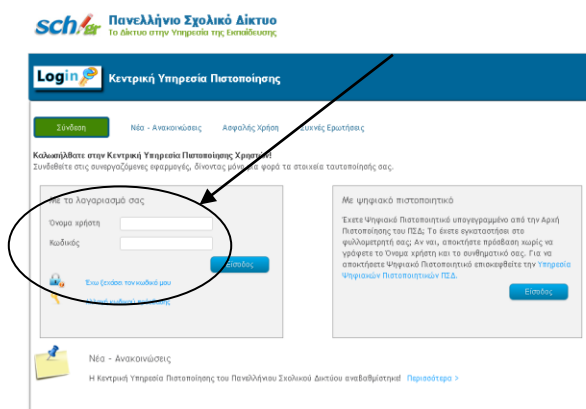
sch.gr Πανελλήνιο Σχολικό Δίκτυο
Το Δίκτυο στην Υπηρεσία της Εκπαίδευσης

Login Κεντρική Υπηρεσία Πιστοποίησης

Σύνδεση
Νέα - Ανακοινώσεις
Ασφαλής Χρήση
Συχνές Ερωτήσεις

Καλωσήλθατε στην Κεντρική Υπηρεσία Πιστοποίησης Χρηστών!
Συνδεθείτε στις συνεργαζόμενες εφαρμογές, δίνοντας μόνο μία φορά τα στοιχεία ταυτοποίησης σας.

Με το λογαριασμό σας
Όνομα χρήστη
Κωδικός
Είσοδος
Έχω ξεχάσει τον κωδικό μου
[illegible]

Με ψηφιακό πιστοποιητικό
Έχετε Ψηφιακό Πιστοποιητικό υπογεγραμμένο από την Αρχή Πιστοποίησης του ΠΣΔ; Το έχετε εγκαταστήσει στο φυλλομετρητή σας; Αν ναι, αποκτήστε πρόσβαση χωρίς να γράψετε το Όνομα χρήστη και το συνθηματικό σας. Για να αποκτήσετε Ψηφιακό Πιστοποιητικό επισκεφθείτε την Υπηρεσία Ψηφιακών Πιστοποιητικών ΠΣΔ.
Είσοδος

Νέα - Ανακοινώσεις
Η Κεντρική Υπηρεσία Πιστοποίησης του Πανελλήνιου Σχολικού Δικτύου αναβαθμίστηκε! Περισσότερα >